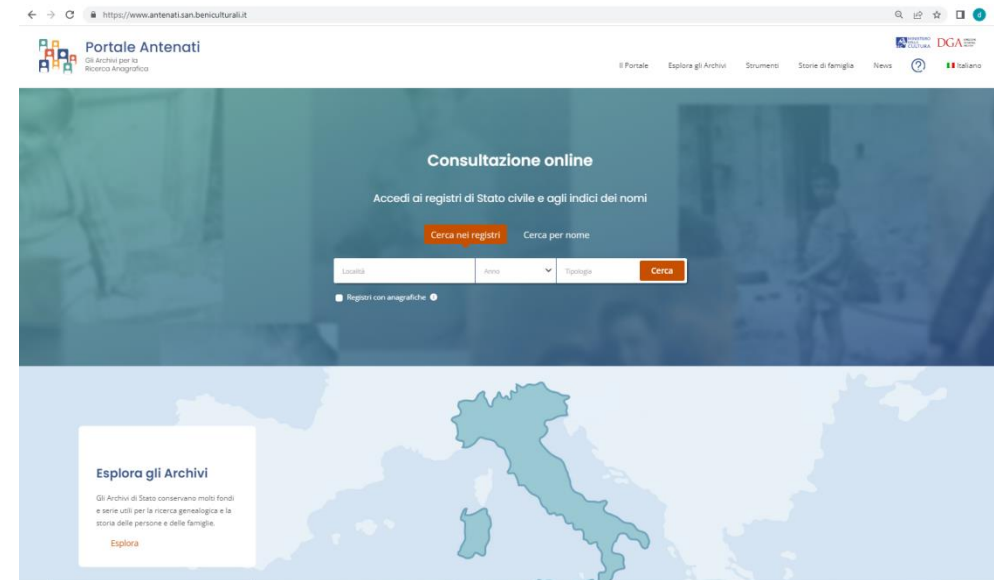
https://www.antenati.san.beniculturali.it

Portale Antenati
Gli Archivi per la Ricerca Anagrafica

MINISTERO DELLA CULTURA DGA

Il Portale Esplora gli Archivi Strumenti Storie di famiglia News Italiano

Consultazione online

Accedi ai registri di Stato civile e agli indici dei nomi

Cerca nei registri Cerca per nome

Località Anno Tipologia Cerca

Registri con anagrafiche

Esplora gli Archivi

Gli Archivi di Stato conservano molti fondi e serie utili per la ricerca genealogica e la storia delle persone e delle famiglie.

Esplora